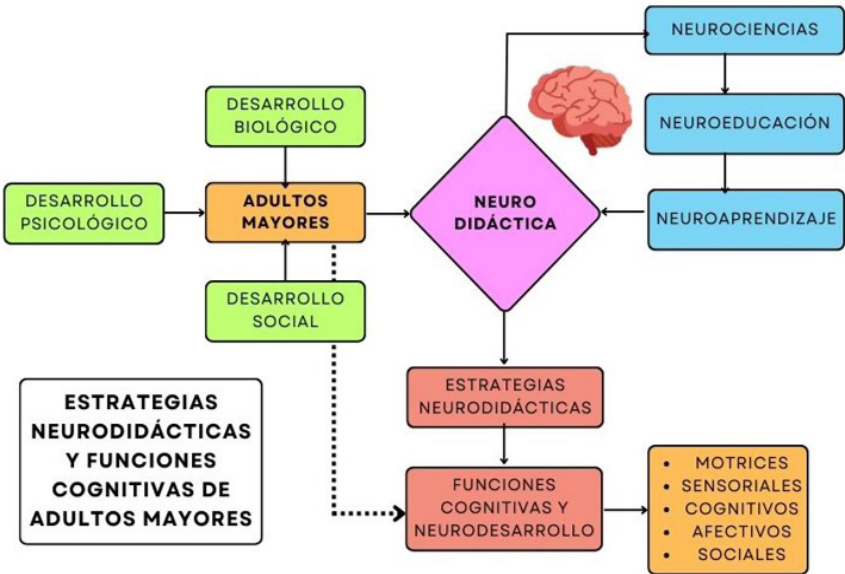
DESARROLLO BIOLÓGICO

DESARROLLO PSICOLÓGICO

ADULTOS MAYORES

DESARROLLO SOCIAL

NEURO DIDÁCTICA

NEUROCIENCIAS

NEUROEDUCACIÓN

NEUROAPRENDIZAJE

ESTRATEGIAS NEURODIDÁCTICAS

FUNCIONES COGNITIVAS Y NEURODESARROLLO

- MOTRICES
- SENSORIALES
- COGNITIVOS
- AFECTIVOS
- SOCIALES

ESTRATEGIAS NEURODIDÁCTICAS Y FUNCIONES COGNITIVAS DE ADULTOS MAYORES